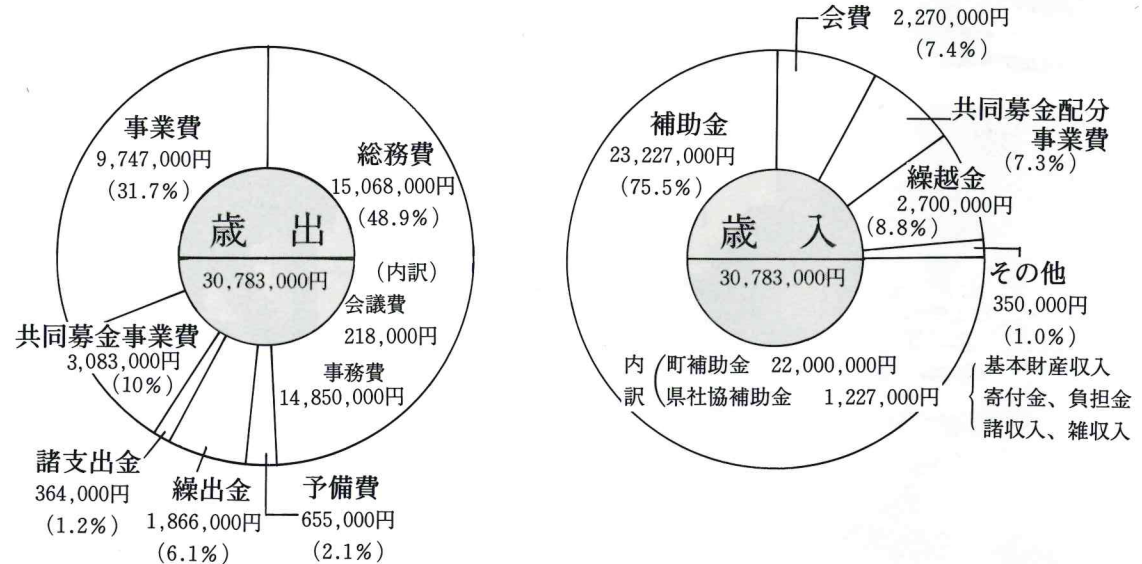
歳　出
30,783,000円

事業費
9,747,000円
(31.7%)

総務費
15,068,000円
(48.9%)

(内訳)
会議費
218,000円
事務費
14,850,000円

共同募金事業費
3,083,000円
(10%)

諸支出金
364,000円
(1.2%)

繰出金
1,866,000円
(6.1%)

予備費
655,000円
(2.1%)

歳　入
30,783,000円

会費　2,270,000円
(7.4%)

補助金
23,227,000円
(75.5%)

共同募金配分事業費
(7.3%)

繰越金
2,700,000円
(8.8%)

その他
350,000円
(1.0%)

基本財産収入
寄付金、負担金
諸収入、雑収入

内訳
町補助金　22,000,000円
県社協補助金　1,227,000円